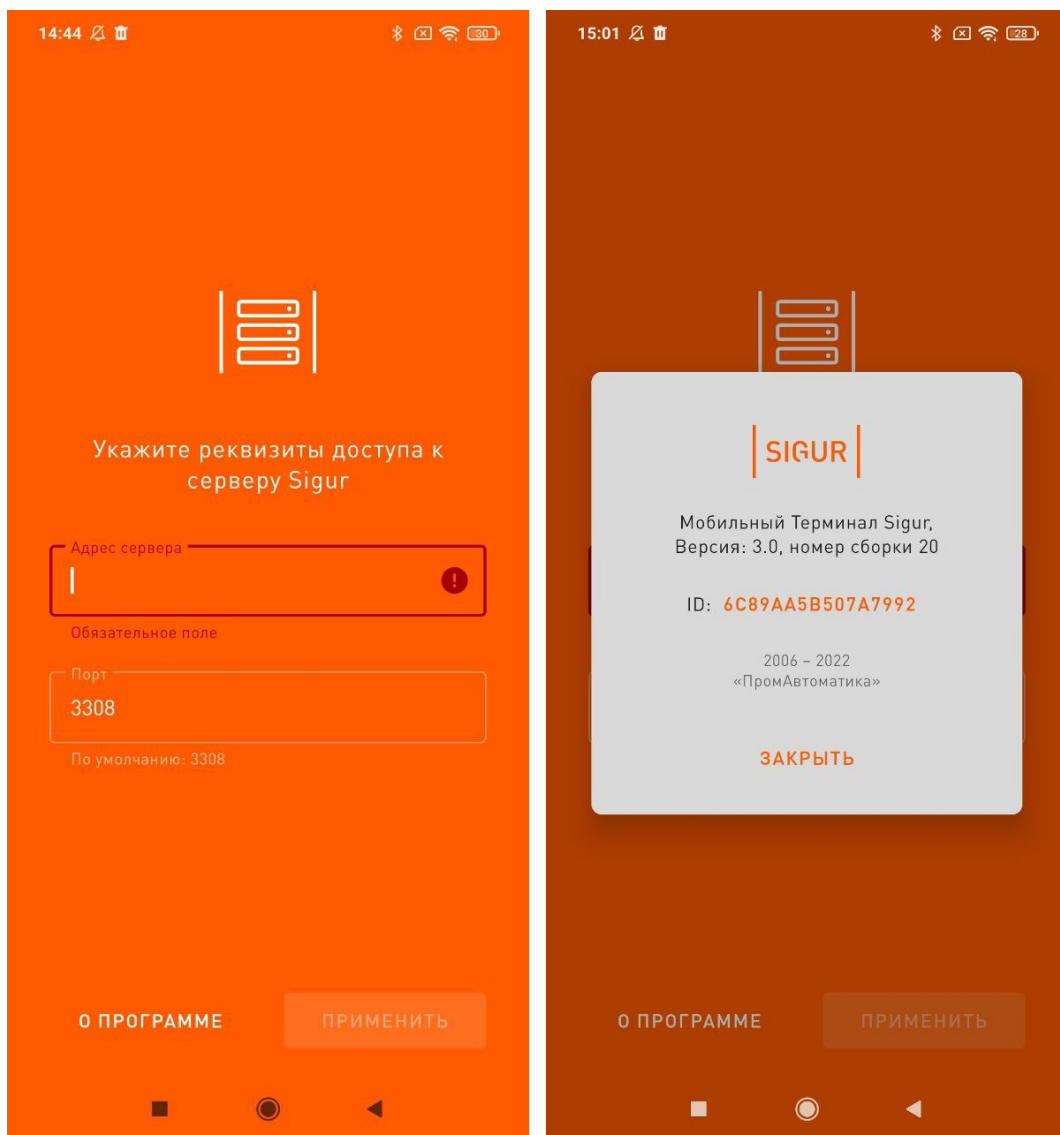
14:44 30

Укажите реквизиты доступа к серверу Sigur

Адрес сервера

Обязательное поле

Порт
3308

По умолчанию: 3308

О ПРОГРАММЕ

ПРИМЕНИТЬ

15:01 28

SIGUR

Мобильный Терминал Sigur, Версия: 3.0, номер сборки 20

ID: 6C89AA5B507A7992

2006 – 2022
«ПромАвтоматика»

ЗАКРЫТЬ

О ПРОГРАММЕ

ПРИМЕНИТЬ